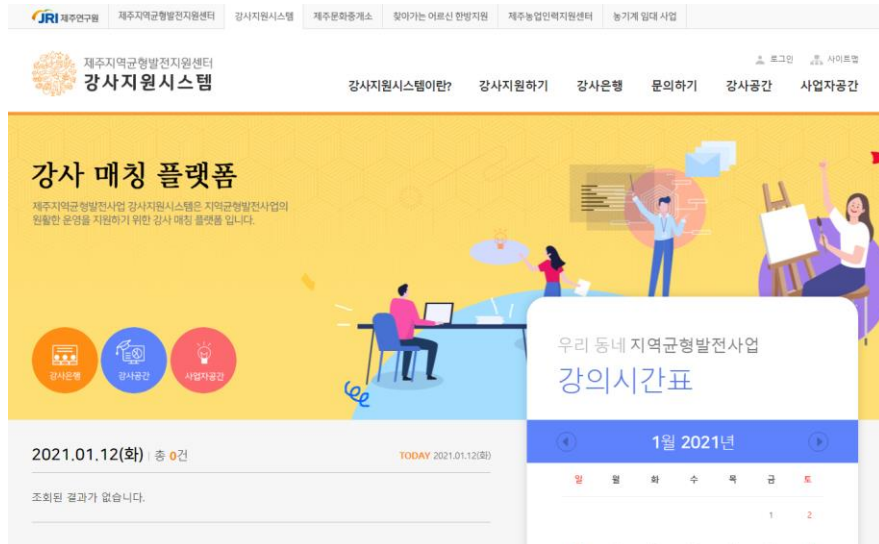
JRI 제주연구원 | 제주지역균형발전지원센터 | 강사지원시스템 | 제주문화중개소 | 찾아가는 어르신 한방지원 | 제주농업인력지원센터 | 농기계 임대 사업

제주지역균형발전지원센터
강사지원시스템

로그인 사이트맵

강사지원시스템이란? 강사지원하기 강사은행 문의하기 강사공간 사업자공간

강사 매칭 플랫폼
제주지역균형발전사업 강사지원시스템은 지역균형발전사업의 원활한 운영을 지원하기 위한 강사 매칭 플랫폼 입니다.

강사은행 강사공간 사업자공간

우리 동네 지역균형발전사업
강의시간표

1월 2021년

| 일 | 월 | 화 | 수 | 목 | 금 | 토 |
|---|---|---|---|---|---|---|
| | | | | | 1 | 2 |

2021.01.12(화) | 총 0건
TODAY 2021.01.12(화)

조회된 결과가 없습니다.